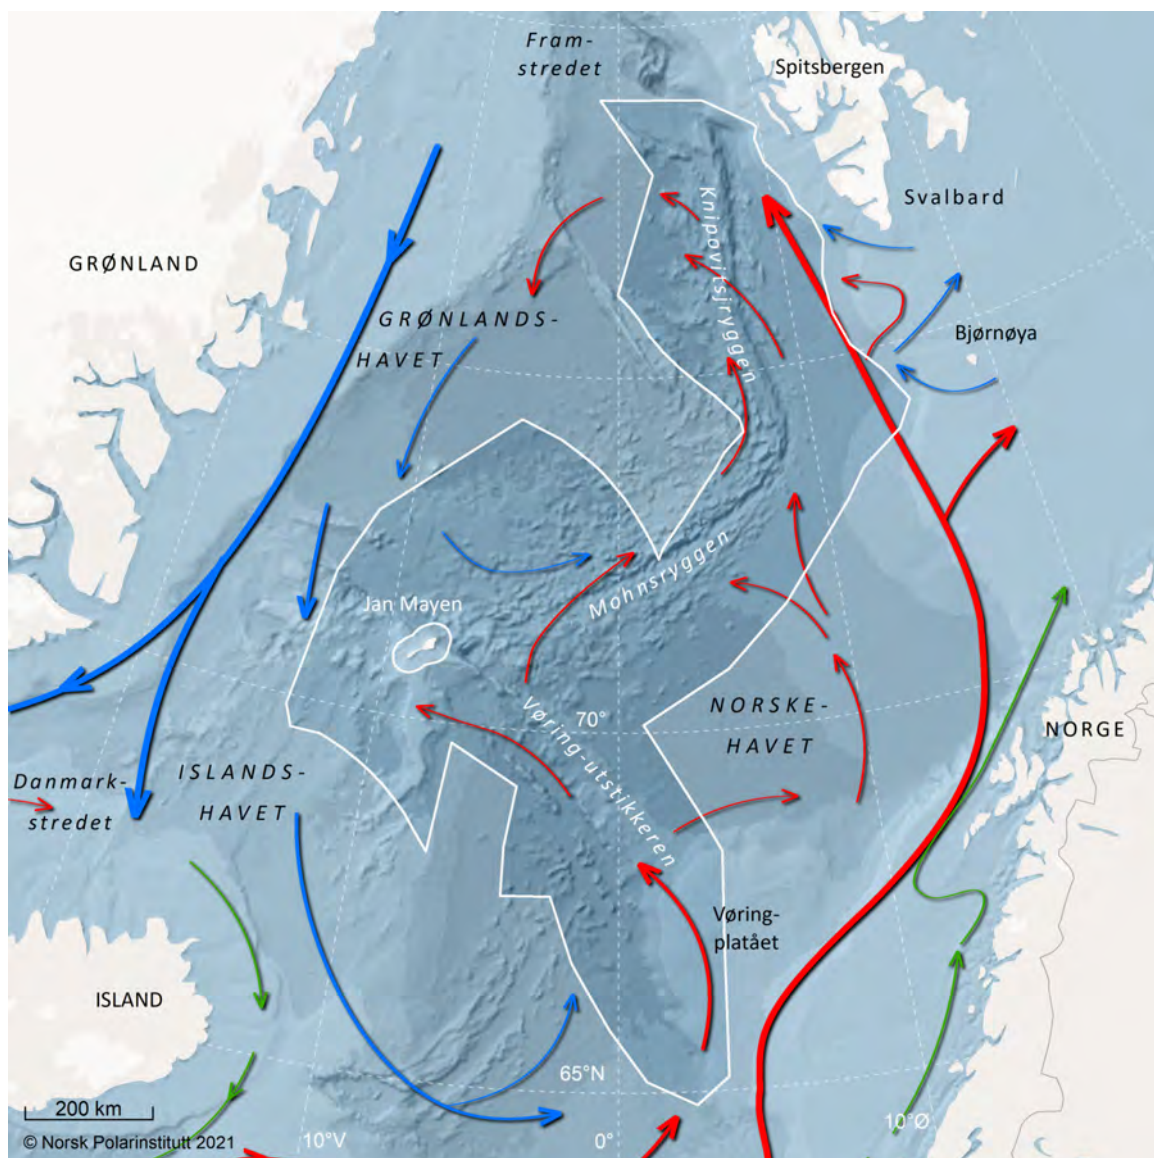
Framstredet

Spitsbergen

Svalbard

GRØNLAND

Knipovitsjryggen

GRØNLANDSHAVET

Bjørnøya

Mohnsryggen

Jan Mayen

NORSKEHAVET

NORGE

70°

Vøring-utstikkeren

Danmarkstredet

ISLANDSHAVET

Vøringplatået

ISLAND

65°N

200 km

© Norsk Polarinstitutt 2021

10°V

0°

10°Ø